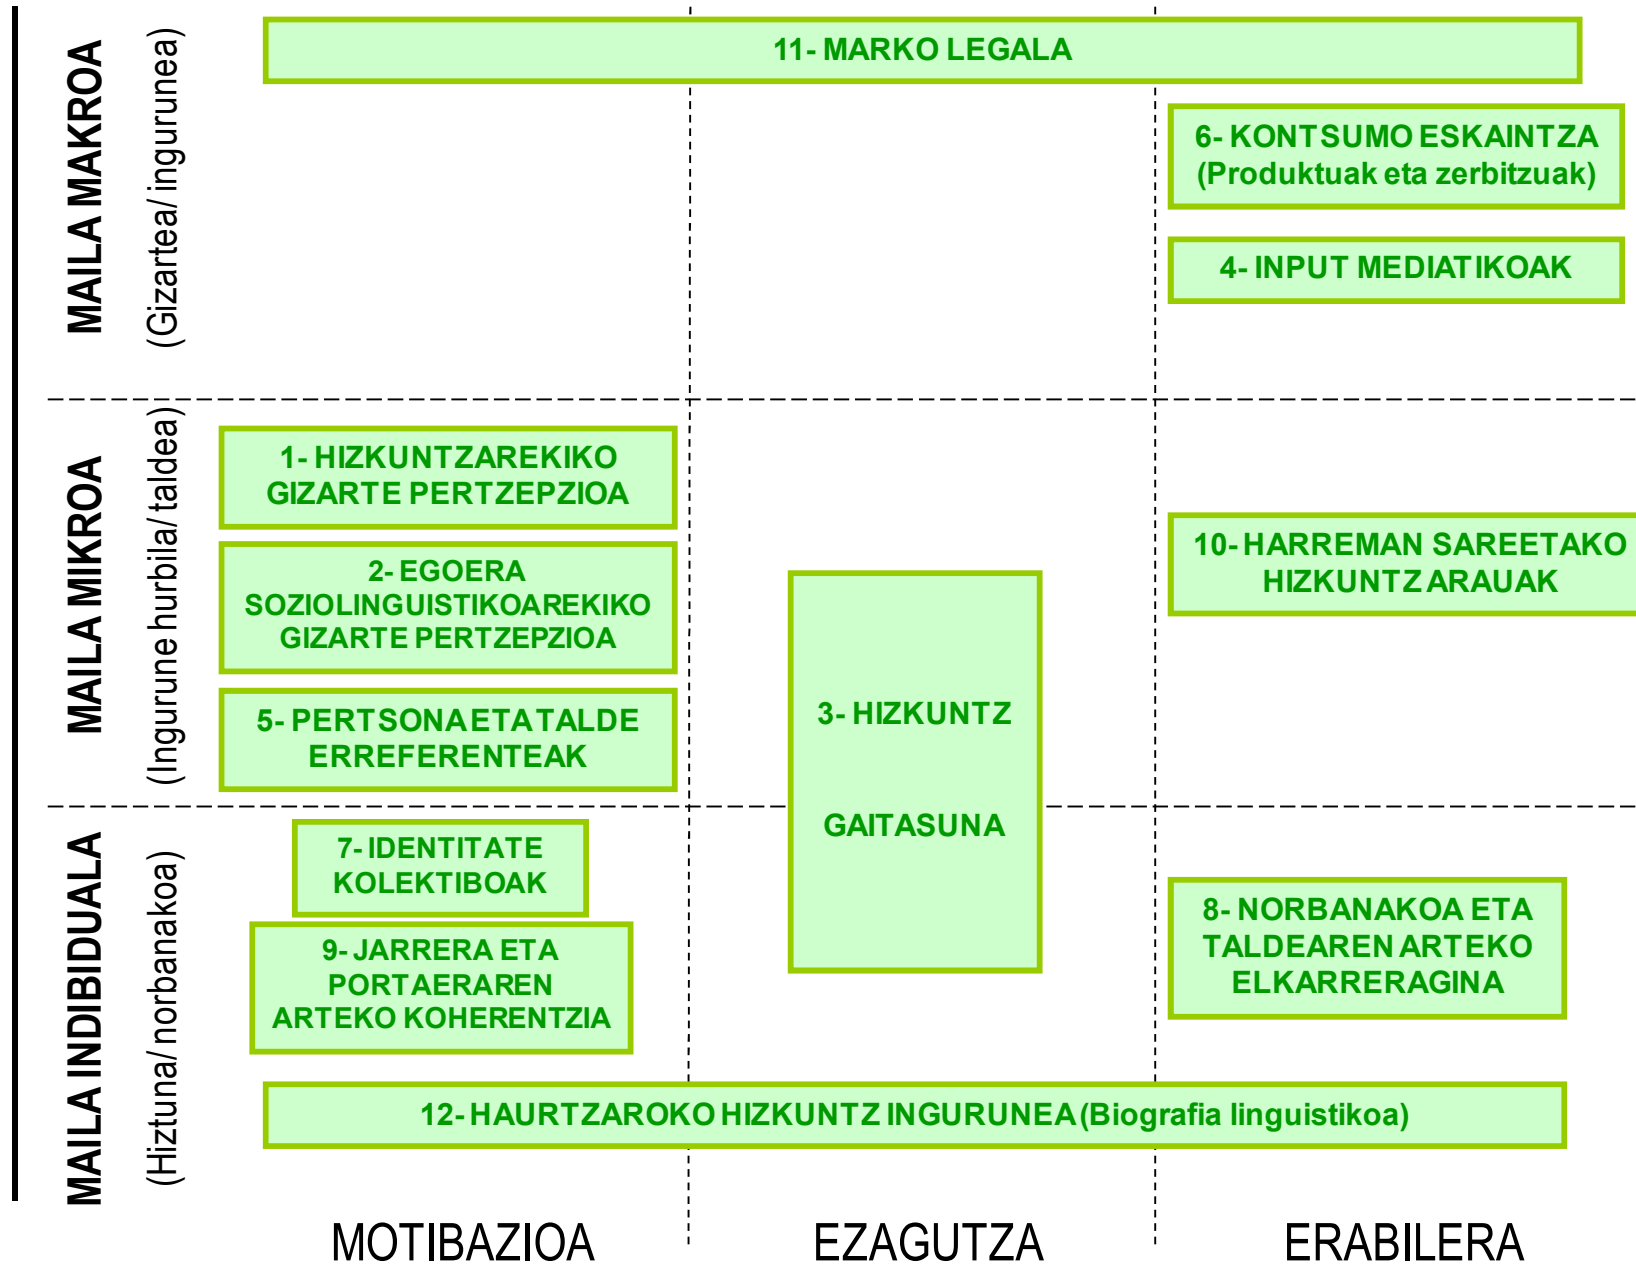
MAILA MAKROA
(Gizartea/ ingurunea)

11- MARKO LEGALA

6- KONTSUMO ESKAINTZA (Produktuak eta zerbitzuak)

4- INPUT MEDIATIKOAK

MAILA MIKROA
(Ingurune hurbila/ taldea)

1- HIZKUNTZAREKIKO GIZARTE PERTZEPZIOA

2- EGOERA SOZIOLINGUISTIKOAREKIKO GIZARTE PERTZEPZIOA

5- PERTSONA ETA TALDE ERREFERENTEAK

3- HIZKUNTZ GAITASUNA

10- HARREMAN SAREETAKO HIZKUNTZ ARAUAK

MAILA INDIBIDUALA
(Hiztuna/norbanakoa)

7- IDENTITATE KOLEKTIBOAK

9- JARRERA ETA PORTAERAREN ARTEKO KOHERENTZIA

8- NORBANAKOA ETA TALDEAREN ARTEKO ELKARRERAGINA

12- HAURTZAROKO HIZKUNTZ INGURUNEA (Biografia linguistikoa)

MOTIBAZIOA

EZAGUTZA

ERABILERA